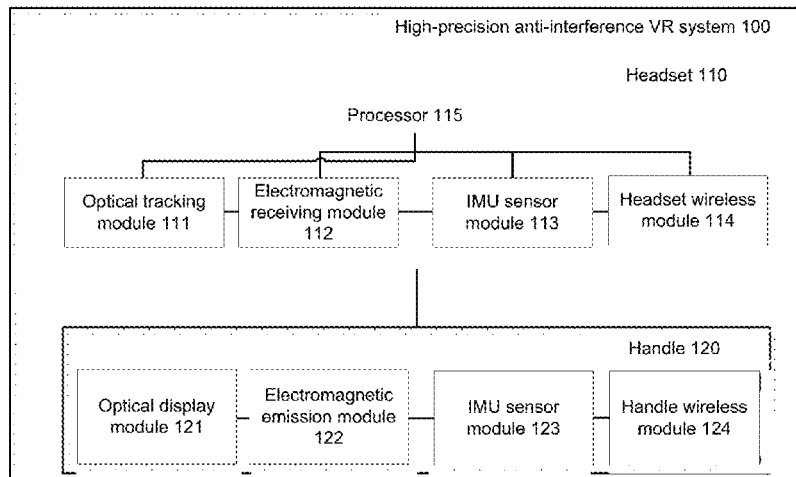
High-precision anti-interference VR system 100

Headset 110

Processor 115

Optical tracking module 111

Electromagnetic receiving module 112

IMU sensor module 113

Headset wireless module 114

Handle 120

Optical display module 121

Electromagnetic emission module 122

IMU sensor module 123

Handle wireless module 124